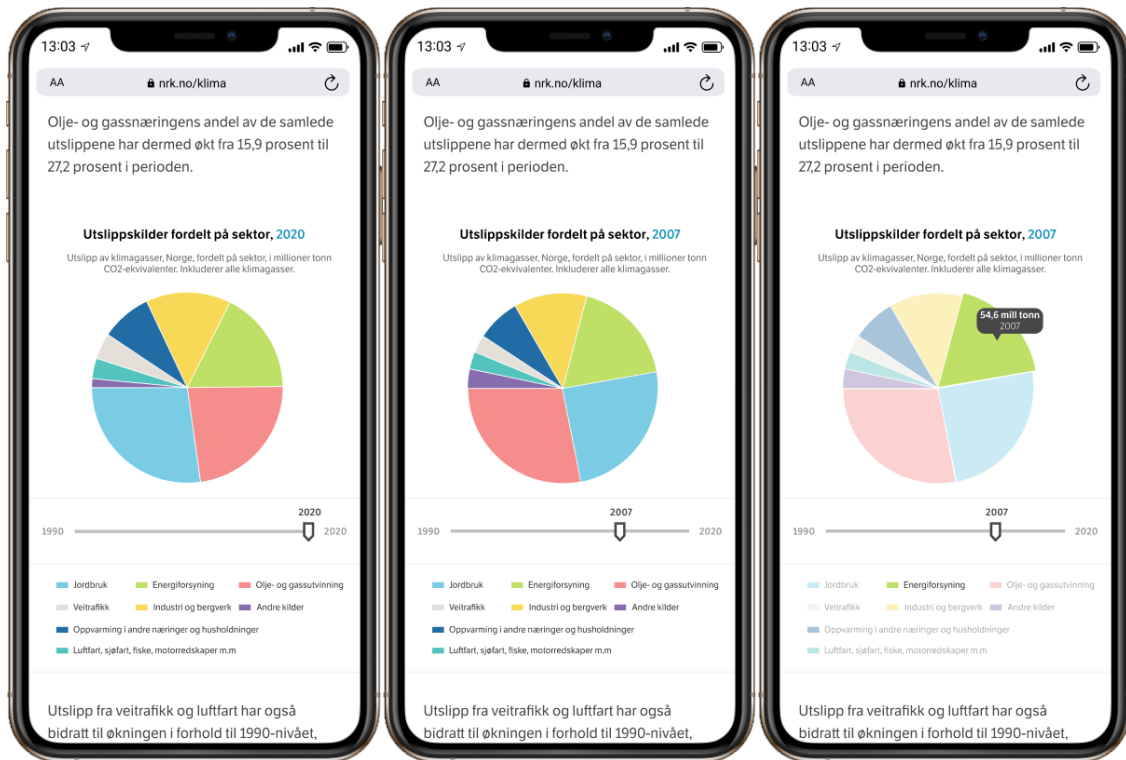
13:03

AA nrk.no/klima

Olje- og gassnæringens andel av de samlede utslippene har dermed økt fra 15,9 prosent til 27,2 prosent i perioden.

Utslippskilder fordelt på sektor, 2020

Utslipp av klimagasser, Norge, fordelt på sektor, i millioner tonn CO2-ekvivalenter. Inkluderer alle klimagasser.

1990 2020 2020

Jordbruk
Energiforsyning
Olje- og gassutvinning
Veitrafikk
Industri og bergverk
Andre kilder
Oppvarming i andre næringer og husholdninger
Luftfart, sjøfart, fiske, motorredskaper m.m

Utslipp fra veitrafikk og luftfart har også bidratt til økningen i forhold til 1990-nivået,

13:03

AA nrk.no/klima

Olje- og gassnæringens andel av de samlede utslippene har dermed økt fra 15,9 prosent til 27,2 prosent i perioden.

Utslippskilder fordelt på sektor, 2007

Utslipp av klimagasser, Norge, fordelt på sektor, i millioner tonn CO2-ekvivalenter. Inkluderer alle klimagasser.

1990 2007 2020

Jordbruk
Energiforsyning
Olje- og gassutvinning
Veitrafikk
Industri og bergverk
Andre kilder
Oppvarming i andre næringer og husholdninger
Luftfart, sjøfart, fiske, motorredskaper m.m

Utslipp fra veitrafikk og luftfart har også bidratt til økningen i forhold til 1990-nivået,

13:03

AA nrk.no/klima

Olje- og gassnæringens andel av de samlede utslippene har dermed økt fra 15,9 prosent til 27,2 prosent i perioden.

Utslippskilder fordelt på sektor, 2007

Utslipp av klimagasser, Norge, fordelt på sektor, i millioner tonn CO2-ekvivalenter. Inkluderer alle klimagasser.

54,6 mill tonn
2007

1990 2007 2020

Jordbruk
Energiforsyning
Olje- og gassutvinning
Veitrafikk
Industri og bergverk
Andre kilder
Oppvarming i andre næringer og husholdninger
Luftfart, sjøfart, fiske, motorredskaper m.m

Utslipp fra veitrafikk og luftfart har også bidratt til økningen i forhold til 1990-nivået,